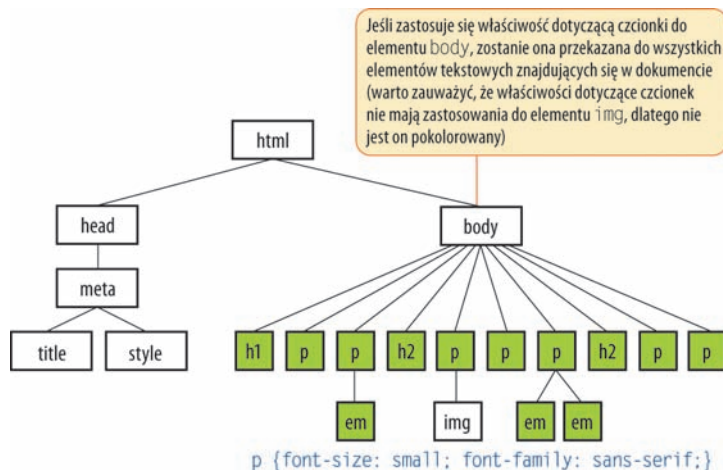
Jeśli zastosuje się właściwość dotyczącą czcionki do elementu body, zostanie ona przekazana do wszystkich elementów tekstowych znajdujących się w dokumencie (warto zauważyć, że właściwości dotyczące czcionek nie mają zastosowania do elementu img, dlatego nie jest on pokolorowany)

html

head

body

meta

title

style

h1

p

p

h2

p

p

p

h2

p

p

em

img

em

em

p {font-size: small; font-family: sans-serif;}